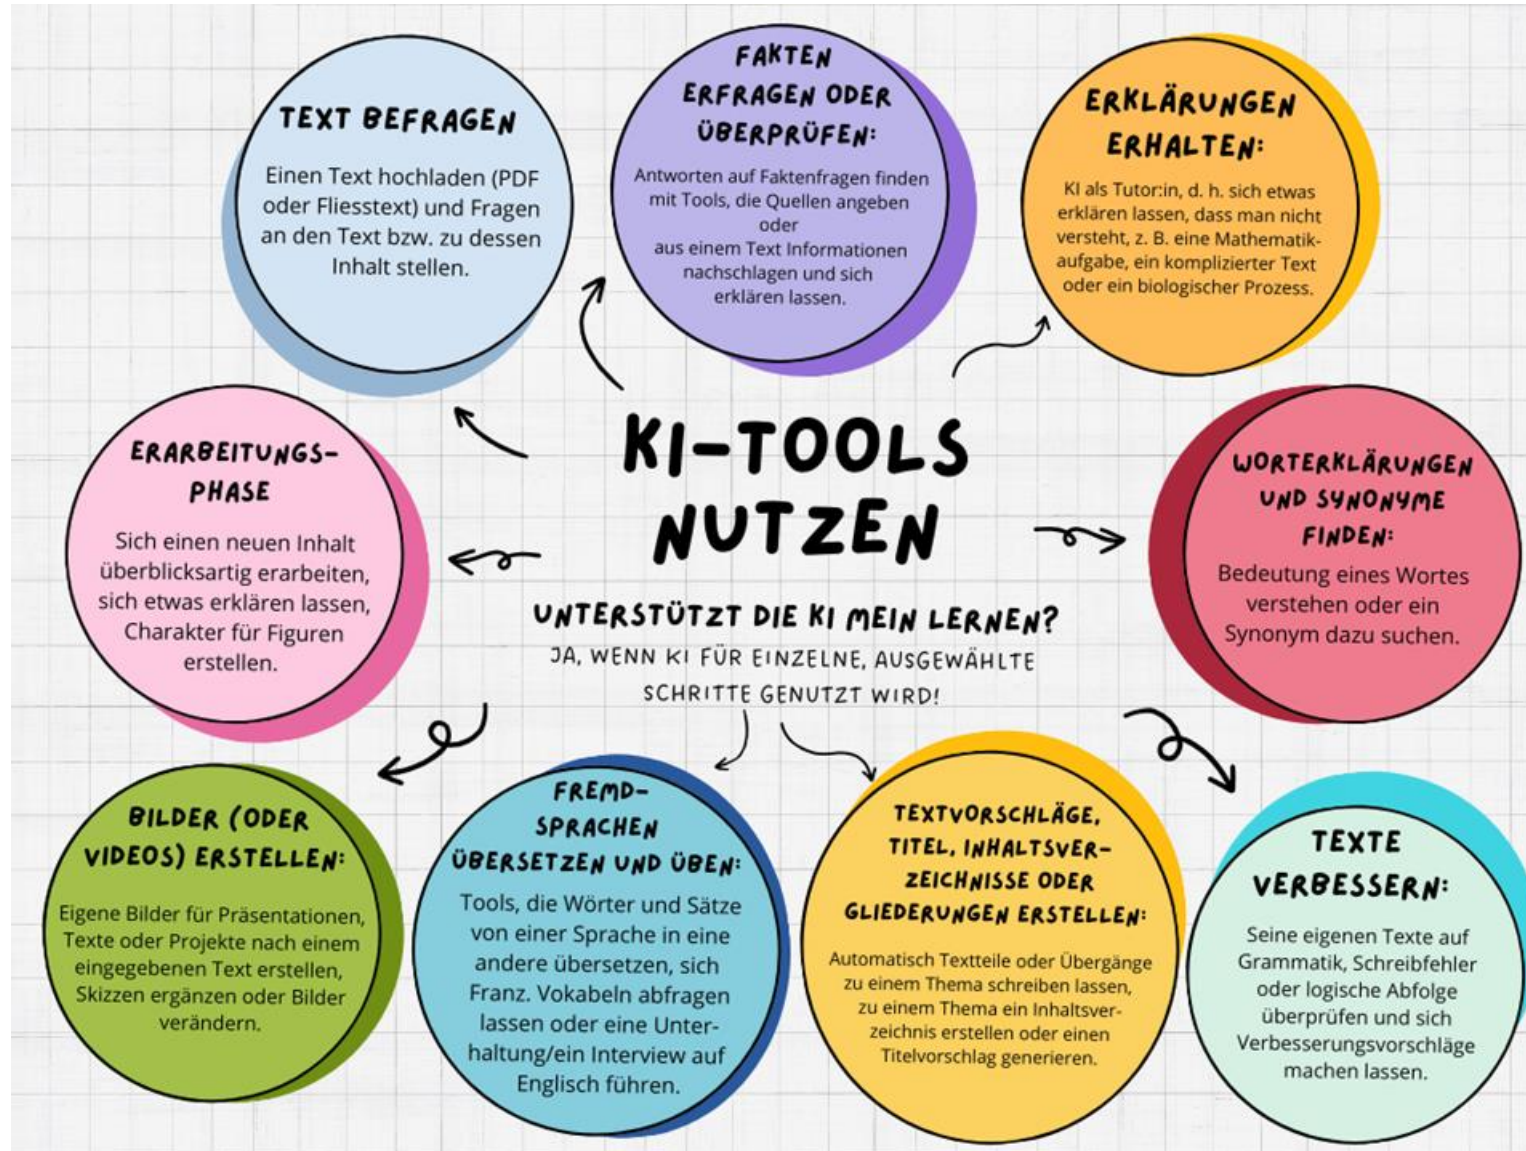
KI-TOOLS NUTZEN

UNTERSTÜTZT DIE KI MEIN LERNEN?
JA, WENN KI FÜR EINZELNE, AUSGEWÄHLTE SCHRITTE GENUTZT WIRD!

TEXT BEFRAGEN
Einen Text hochladen (PDF oder Fliesstext) und Fragen an den Text bzw. zu dessen Inhalt stellen.

FAKTEN ERFRAGEN ODER ÜBERPRÜFEN:
Antworten auf Faktenfragen finden mit Tools, die Quellen angeben
oder
aus einem Text Informationen nachschlagen und sich erklären lassen.

ERKLÄRUNGEN ERHALTEN:
KI als Tutor:in, d. h. sich etwas erklären lassen, dass man nicht versteht, z. B. eine Mathematikaufgabe, ein komplizierter Text oder ein biologischer Prozess.

ERARBEITUNGS-PHASE
Sich einen neuen Inhalt überblicksartig erarbeiten, sich etwas erklären lassen, Charakter für Figuren erstellen.

WORTERKLÄRUNGEN UND SYNONYME FINDEN:
Bedeutung eines Wortes verstehen oder ein Synonym dazu suchen.

BILDER (ODER VIDEOS) ERSTELLEN:
Eigene Bilder für Präsentationen, Texte oder Projekte nach einem eingegebenen Text erstellen, Skizzen ergänzen oder Bilder verändern.

FREMD-SPRACHEN ÜBERSETZEN UND ÜBEN:
Tools, die Wörter und Sätze von einer Sprache in eine andere übersetzen, sich Franz. Vokabeln abfragen lassen oder eine Unterhaltung/ein Interview auf Englisch führen.

TEXTVORSCHLÄGE, TITEL, INHALTSVERZEICHNISSE ODER GLIEDERUNGEN ERSTELLEN:
Automatisch Textteile oder Übergänge zu einem Thema schreiben lassen, zu einem Thema ein Inhaltsverzeichnis erstellen oder einen Titelvorschlag generieren.

TEXTE VERBESSERN:
Seine eigenen Texte auf Grammatik, Schreibfehler oder logische Abfolge überprüfen und sich Verbesserungsvorschläge machen lassen.